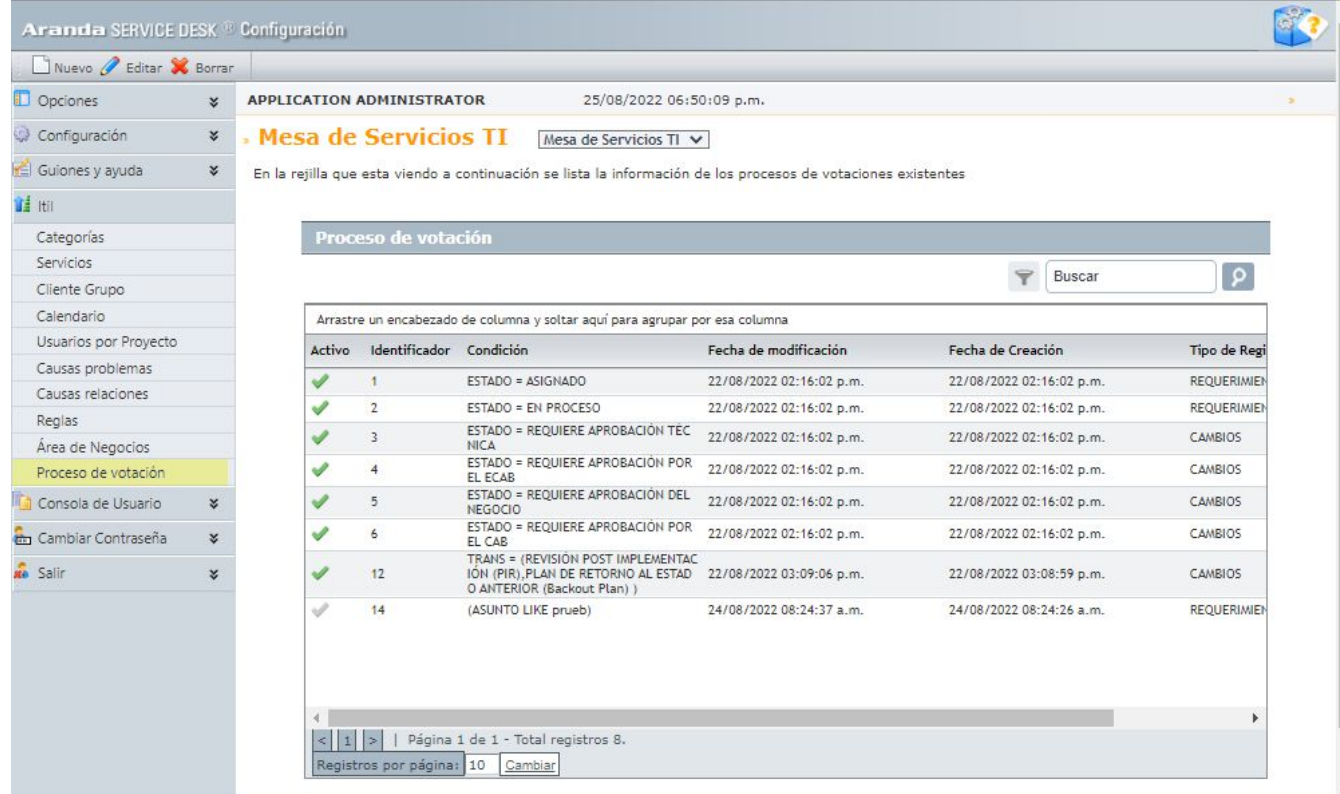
Aranda SERVICE DESK ® Configuración

Nuevo Editar Borrar

Opciones
Configuración
Guiones y ayuda
Itil
Categorías
Servicios
Cliente Grupo
Calendario
Usuarios por Proyecto
Causas problemas
Causas relaciones
Reglas
Área de Negocios
Proceso de votación
Consola de Usuario
Cambiar Contraseña
Salir

APPLICATION ADMINISTRATOR 25/08/2022 06:50:09 p.m.

Mesa de Servicios TI Mesa de Servicios TI

En la rejilla que esta viendo a continuación se lista la información de los procesos de votaciones existentes

Proceso de votación

Buscar

Arrastre un encabezado de columna y soltar aquí para agrupar por esa columna

| Activo | Identificador | Condición | Fecha de modificación | Fecha de Creación | Tipo de Regi |
|---|---|---|---|---|---|
| | 1 | ESTADO = ASIGNADO | 22/08/2022 02:16:02 p.m. | 22/08/2022 02:16:02 p.m. | REQUERIMIEN |
| | 2 | ESTADO = EN PROCESO | 22/08/2022 02:16:02 p.m. | 22/08/2022 02:16:02 p.m. | REQUERIMIEN |
| | 3 | ESTADO = REQUIERE APROBACIÓN TÉCNICA | 22/08/2022 02:16:02 p.m. | 22/08/2022 02:16:02 p.m. | CAMBIOS |
| | 4 | ESTADO = REQUIERE APROBACIÓN POR EL ECAB | 22/08/2022 02:16:02 p.m. | 22/08/2022 02:16:02 p.m. | CAMBIOS |
| | 5 | ESTADO = REQUIERE APROBACIÓN DEL NEGOCIO | 22/08/2022 02:16:02 p.m. | 22/08/2022 02:16:02 p.m. | CAMBIOS |
| | 6 | ESTADO = REQUIERE APROBACIÓN POR EL CAB | 22/08/2022 02:16:02 p.m. | 22/08/2022 02:16:02 p.m. | CAMBIOS |
| | 12 | TRANS = (REVISIÓN POST IMPLEMENTACIÓN (PIR),PLAN DE RETORNO AL ESTADO ANTERIOR (Backout Plan) ) | 22/08/2022 03:09:06 p.m. | 22/08/2022 03:08:59 p.m. | CAMBIOS |
| | 14 | (ASUNTO LIKE prueb) | 24/08/2022 08:24:37 a.m. | 24/08/2022 08:24:26 a.m. | REQUERIMIEN |

< 1 > | Página 1 de 1 - Total registros 8.
Registros por página: 10 Cambiar